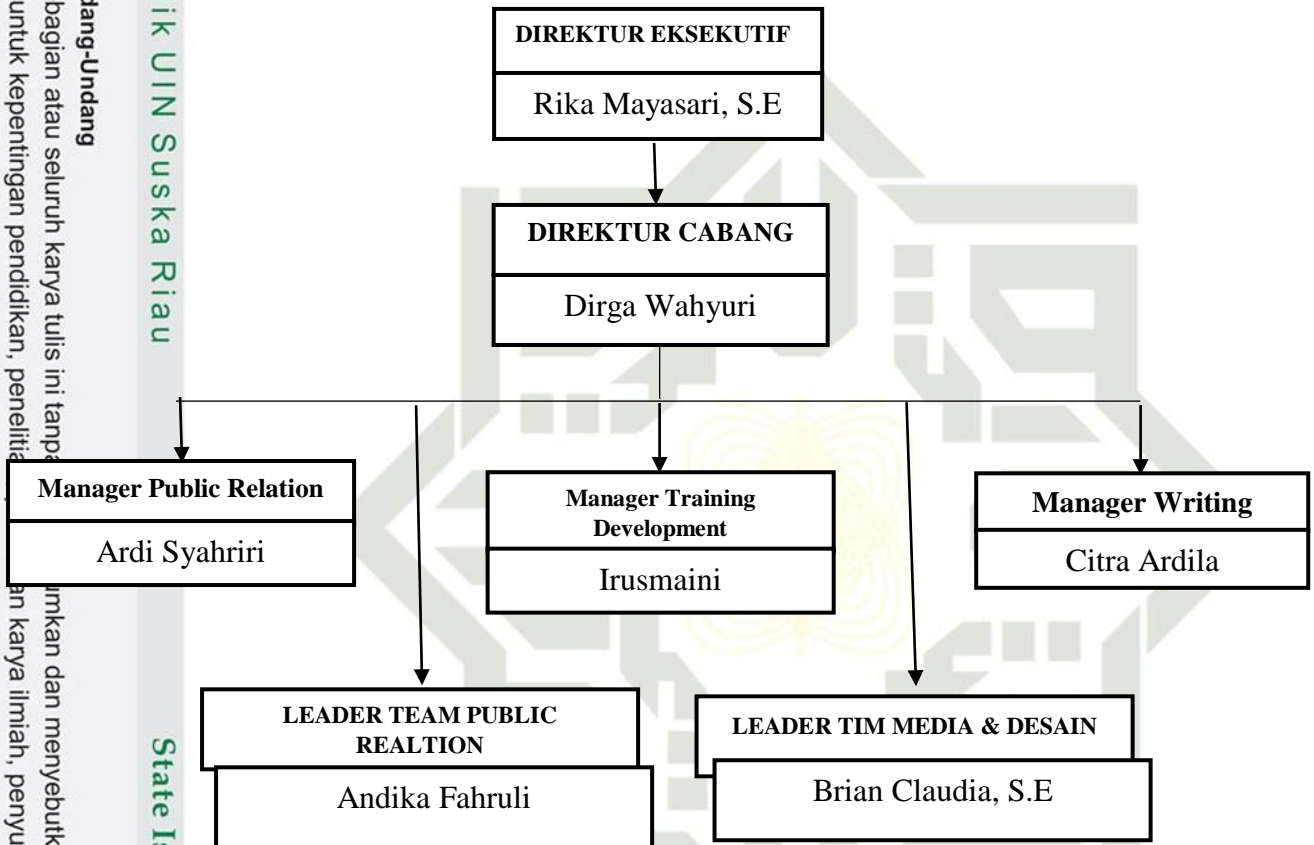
ik UIN Suska Riau

dang-Undang
bagian atau seluruh karya tulis ini tanpa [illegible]umkan dan menyebutk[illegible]
untuk kepentingan pendidikan, peneliti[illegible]an karya ilmiah, penyu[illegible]

State Is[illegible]

DIREKTUR EKSEKUTIF
Rika Mayasari, S.E

DIREKTUR CABANG
Dirga Wahyuri

Manager Public Relation
Ardi Syahriri

Manager Training Development
Irusmaini

Manager Writing
Citra Ardila

LEADER TEAM PUBLIC REALTION
Andika Fahruli

LEADER TIM MEDIA & DESAIN
Brian Claudia, S.E